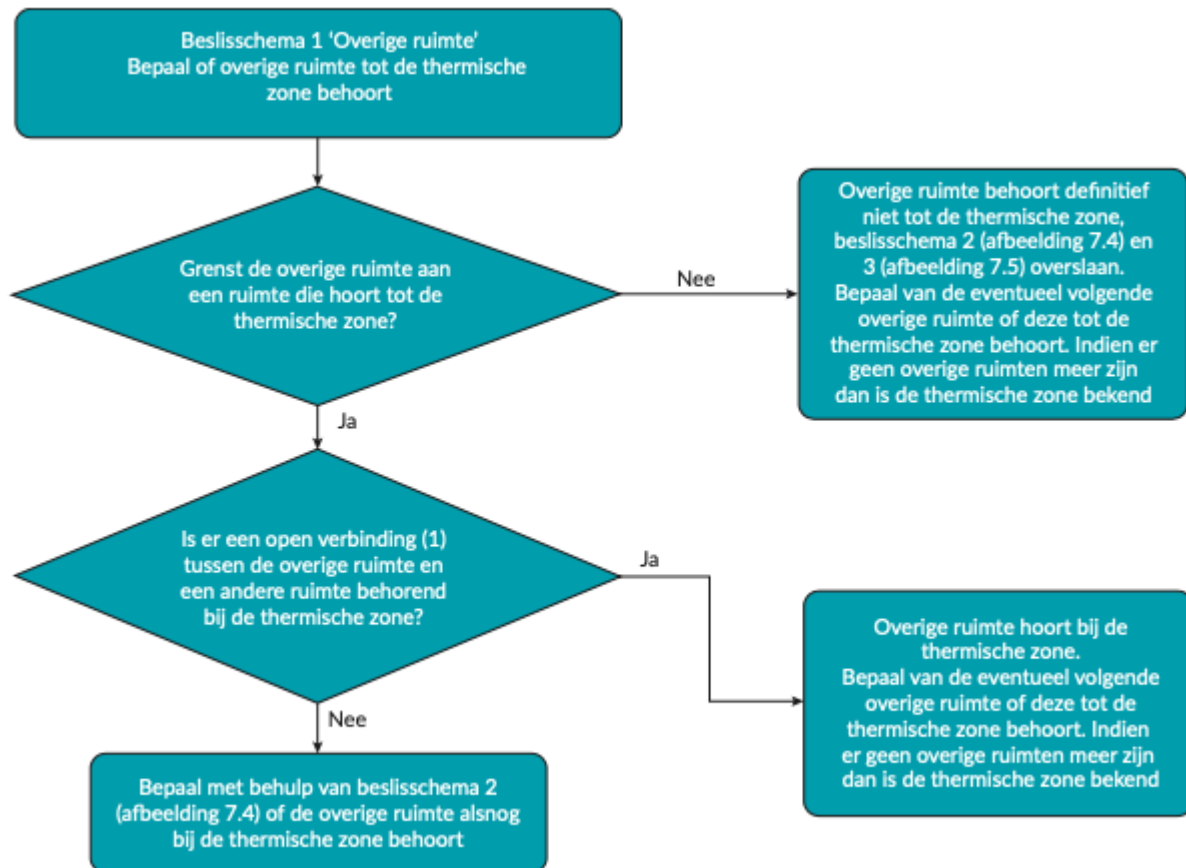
Beslisschema 1 ‘Overige ruimte’
Bepaal of overige ruimte tot de thermische zone behoort

Grenst de overige ruimte aan een ruimte die hoort tot de thermische zone?

Nee

Overige ruimte behoort definitief niet tot de thermische zone, beslisschema 2 (afbeelding 7.4) en 3 (afbeelding 7.5) overslaan. Bepaal van de eventueel volgende overige ruimte of deze tot de thermische zone behoort. Indien er geen overige ruimten meer zijn dan is de thermische zone bekend

Ja

Is er een open verbinding (1) tussen de overige ruimte en een andere ruimte behorend bij de thermische zone?

Ja

Overige ruimte hoort bij de thermische zone.
Bepaal van de eventueel volgende overige ruimte of deze tot de thermische zone behoort. Indien er geen overige ruimten meer zijn dan is de thermische zone bekend

Nee

Bepaal met behulp van beslisschema 2 (afbeelding 7.4) of de overige ruimte alsnog bij de thermische zone behoort